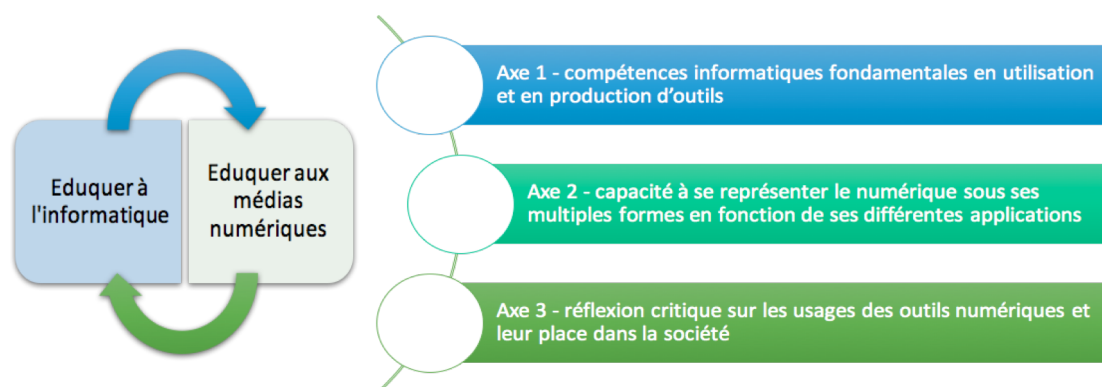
Eduquer à l'informatique

Eduquer aux médias numériques

Axe 1 - compétences informatiques fondamentales en utilisation et en production d'outils

Axe 2 - capacité à se représenter le numérique sous ses multiples formes en fonction de ses différentes applications

Axe 3 - réflexion critique sur les usages des outils numériques et leur place dans la société